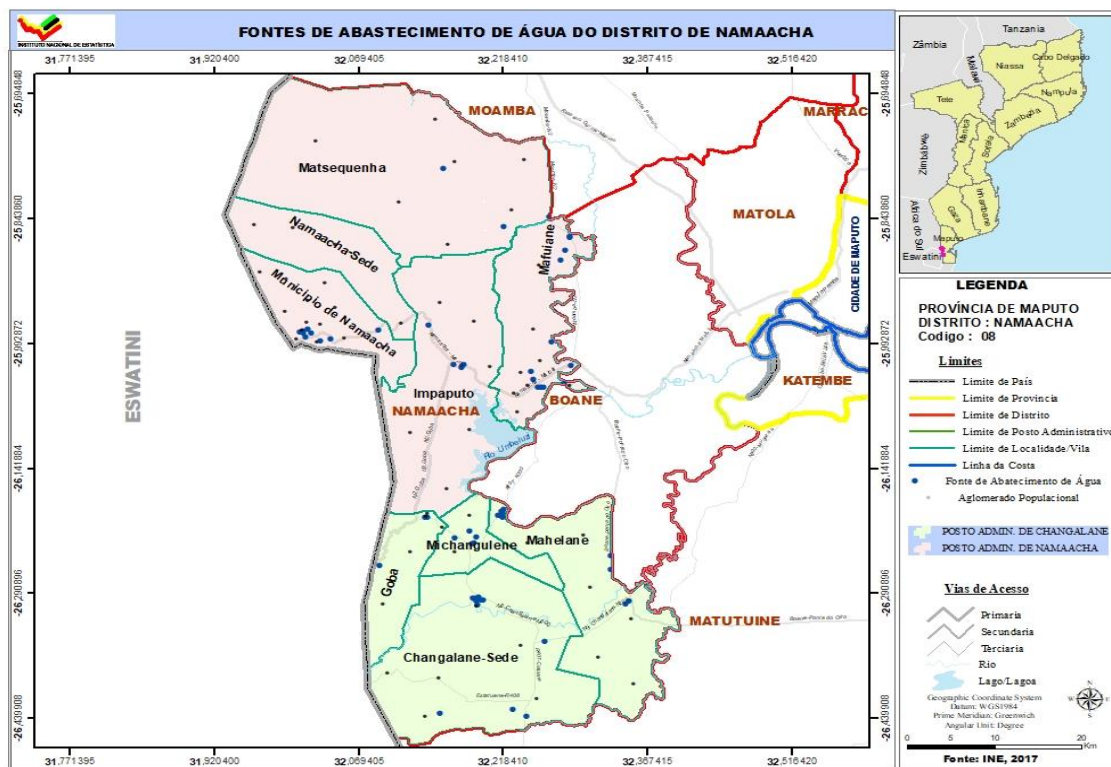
INSTITUTO NACIONAL DE ESTATÍSTICA

FONTES DE ABASTECIMENTO DE ÁGUA DO DISTRITO DE NAMAACHA

31,771395 31,920400 32,069405 32,218410 32,367415 32,516420

-25,694848 -25,843860 -25,992872 -26,141884 -26,290896 -26,439908

MOAMBA
MARRAC
Matsequenha
MATOLA
Namaacha-Sede
Mafuiane
Município de Namaacha
CIDADE DE MAPUTO
ESWATINI
Impaputo
NAMAACHA
BOANE
KATEMBE
Rio Umbeluzi
Michangulene
Mahelane
Goba
MATUTUINE
Changalane-Sede

Tanzania
Zâmbia
Malawi
Niassa
Cabo Delgado
Nampula
Tete
Zambézia
Zimbabwe
Manica
Sofala
Inhambane
Gaza
Africa do Sul
Maputo
Eswatini

LEGENDA

PROVÍNCIA DE MAPUTO
DISTRITO : NAMAACHA
Codigo : 08

Limites
Limite de País
Limite de Provincia
Limite de Distrito
Limite de Posto Administrativo
Limite de Localidade/Vila
Linha da Costa
Fonte de Abatecimento de Água
Aglomerado Populacional

POSTO ADMIN. DE CHANGALANE
POSTO ADMIN. DE NAMAACHA

Vias de Acesso
Primaria
Secundaria
Terciaria
Rio
Lago/Lagoa

Geographic Coordinate System
Datum: WGS1984
Prime Meridian: Greenwich
Angular Unit: Degree

0 5 10 20 Km

Fonte: INE, 2017